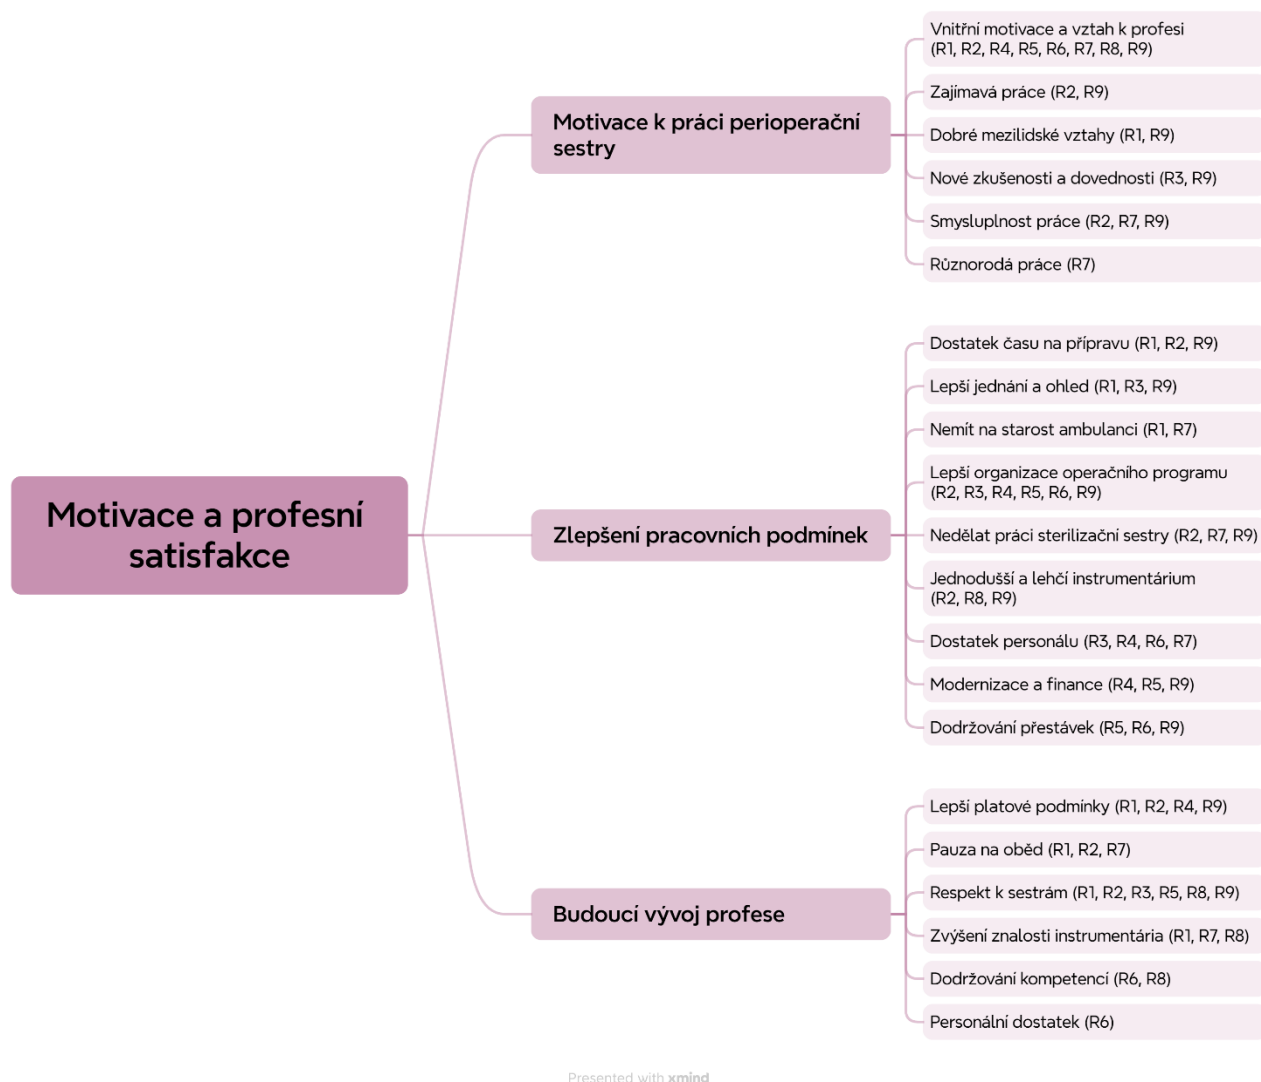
Motivace a profesní satisfakce

Motivace k práci perioperační sestry

Vnitřní motivace a vztah k profesi (R1, R2, R4, R5, R6, R7, R8, R9)

Zajímavá práce (R2, R9)

Dobré mezilidské vztahy (R1, R9)

Nové zkušenosti a dovednosti (R3, R9)

Smysluplnost práce (R2, R7, R9)

Různorodá práce (R7)

Zlepšení pracovních podmínek

Dostatek času na přípravu (R1, R2, R9)

Lepší jednání a ohled (R1, R3, R9)

Nemít na starost ambulanci (R1, R7)

Lepší organizace operačního programu (R2, R3, R4, R5, R6, R9)

Nedělat práci sterilizační sestry (R2, R7, R9)

Jednodušší a lehčí instrumentárium (R2, R8, R9)

Dostatek personálu (R3, R4, R6, R7)

Modernizace a finance (R4, R5, R9)

Dodržování přestávek (R5, R6, R9)

Budoucí vývoj profese

Lepší platové podmínky (R1, R2, R4, R9)

Pauza na oběd (R1, R2, R7)

Respekt k sestrám (R1, R2, R3, R5, R8, R9)

Zvýšení znalosti instrumentária (R1, R7, R8)

Dodržování kompetencí (R6, R8)

Personální dostatek (R6)

Presented with xmind